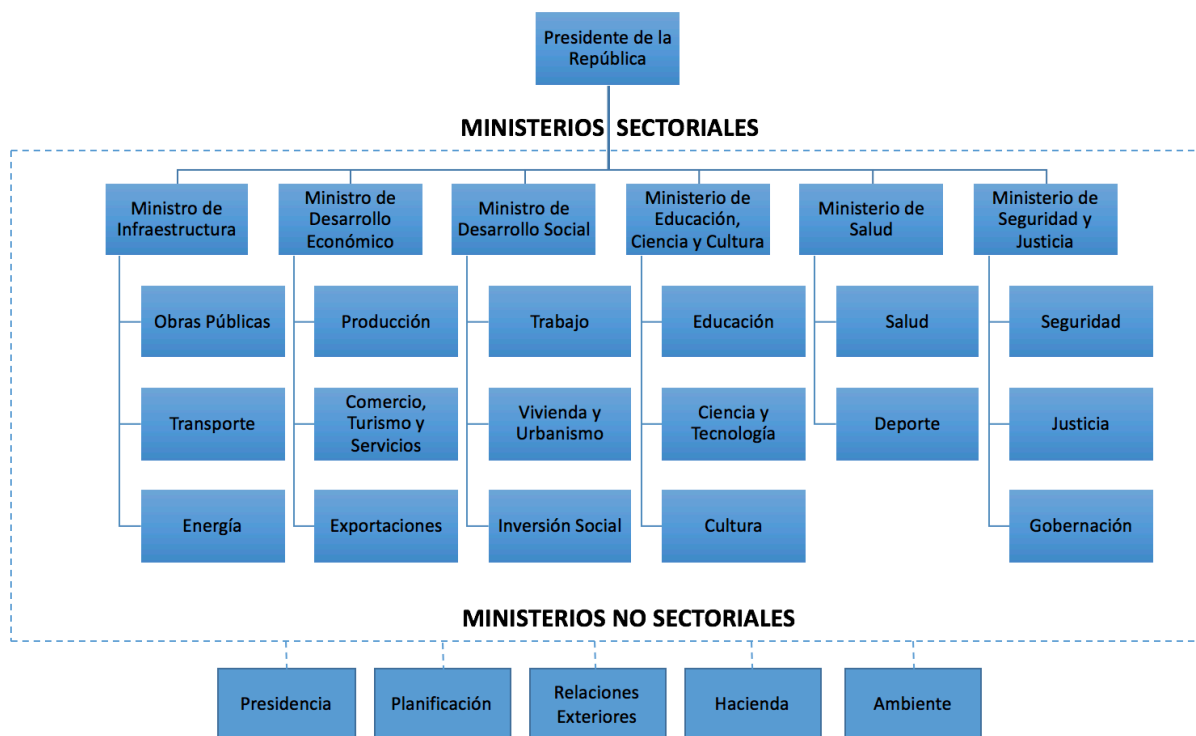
Presidente de la República

MINISTERIOS SECTORIALES

Ministro de Infraestructura

Obras Públicas

Transporte

Energía

Ministro de Desarrollo Económico

Producción

Comercio, Turismo y Servicios

Exportaciones

Ministro de Desarrollo Social

Trabajo

Vivienda y Urbanismo

Inversión Social

Ministerio de Educación, Ciencia y Cultura

Educación

Ciencia y Tecnología

Cultura

Ministerio de Salud

Salud

Deporte

Ministerio de Seguridad y Justicia

Seguridad

Justicia

Gobernación

MINISTERIOS NO SECTORIALES

Presidencia

Planificación

Relaciones Exteriores

Hacienda

Ambiente